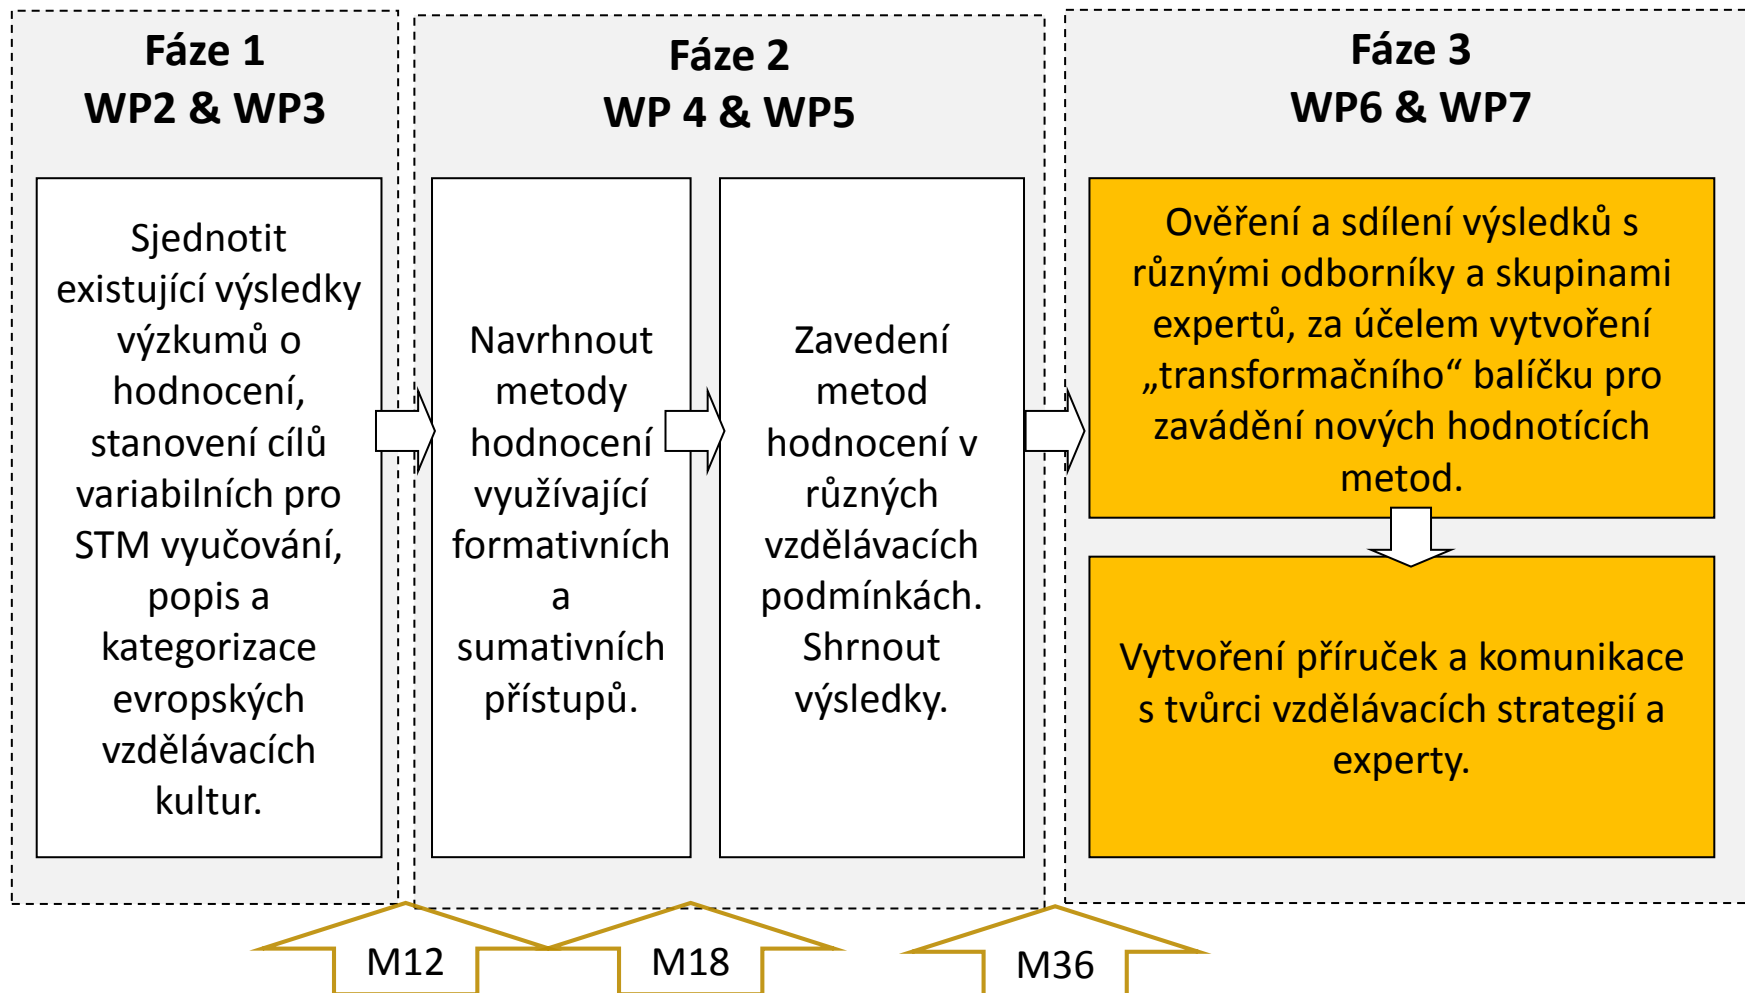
Fáze 1
WP2 & WP3

Sjednotit existující výsledky výzkumů o hodnocení, stanovení cílů variabilních pro STM vyučování, popis a kategorizace evropských vzdělávacích kultur.

Fáze 2
WP 4 & WP5

Navrhnout metody hodnocení využívající formativních a sumativních přístupů.

Zavedení metod hodnocení v různých vzdělávacích podmínkách. Shrnout výsledky.

Fáze 3
WP6 & WP7

Ověření a sdílení výsledků s různými odborníky a skupinami expertů, za účelem vytvoření „transformačního“ balíčku pro zavádění nových hodnotících metod.

Vytvoření příruček a komunikace s tvůrci vzdělávacích strategií a experty.

M12

M18

M36